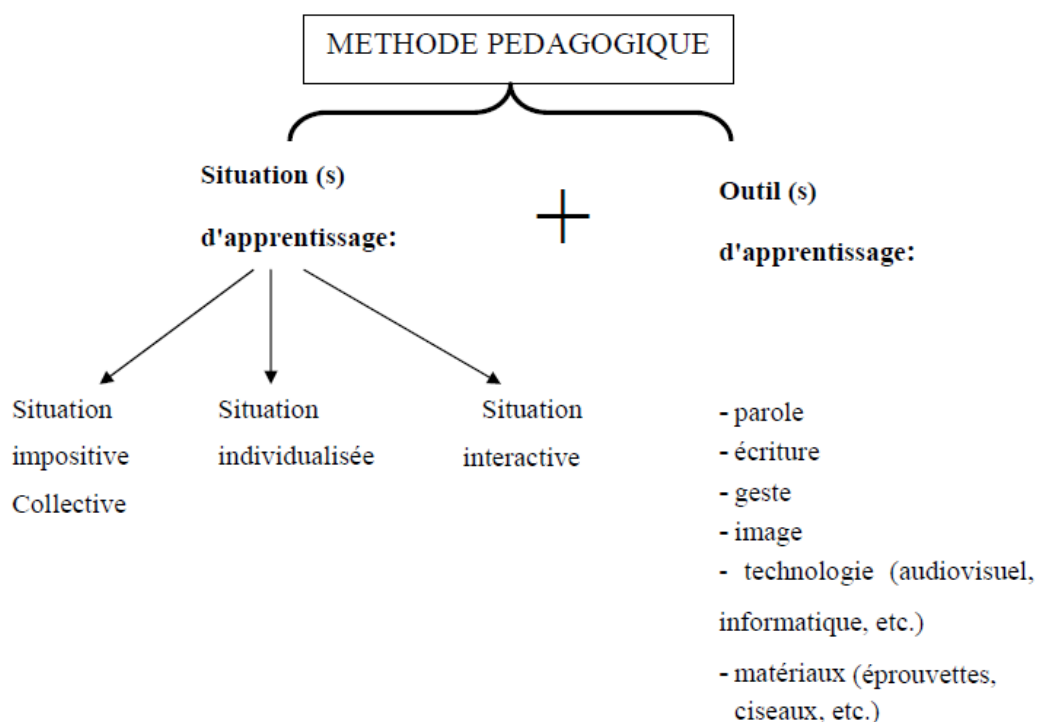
METHODE PEDAGOGIQUE

Situation (s)

d'apprentissage:

+

Outil (s)

d'apprentissage:

Situation impositive Collective

Situation individualisée

Situation interactive

- parole
- écriture
- geste
- image
- technologie (audiovisuel, informatique, etc.)
- matériaux (éprouvettes, ciseaux, etc.)